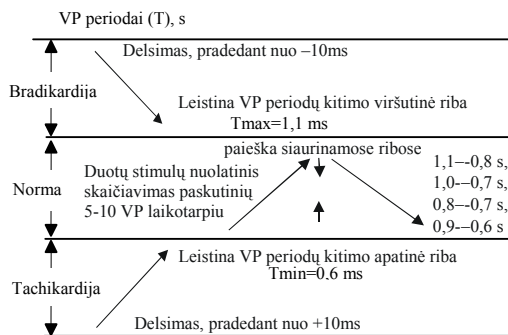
VP periodai (T), s

Delsimas, pradedant nuo –10ms

Bradikardija

Leistina VP periodų kitimo viršutinė riba
Tmax=1,1 ms

paieška siaurinamose ribose

Duotų stimulų nuolatinis skaičiavimas paskutinių 5-10 VP laikotarpiu

Norma

1,1-–0,8 s,
1,0-–0,7 s,
0,8-–0,7 s,
0,9-–0,6 s

Leistina VP periodų kitimo apatinė riba
Tmin=0.6 ms

Tachikardija

Delsimas, pradedant nuo +10ms